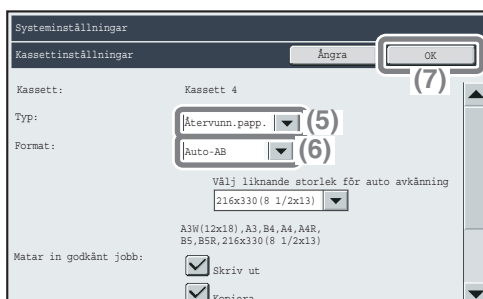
Systeminställningar

Kassettinställningar

Ångra

OK

(7)

Kassett: Kassett 4

Typ: Återvunn.papp.

(5)

Format: Auto-AB

(6)

Välj liknande storlek för auto avkänning

216x330(8 1/2x13)

A3W(12x18),A3,B4,A4,A4R, B5,B5R,216x330(8 1/2x13)

Matar in godkänt jobb:

Skriv ut

Kopiera